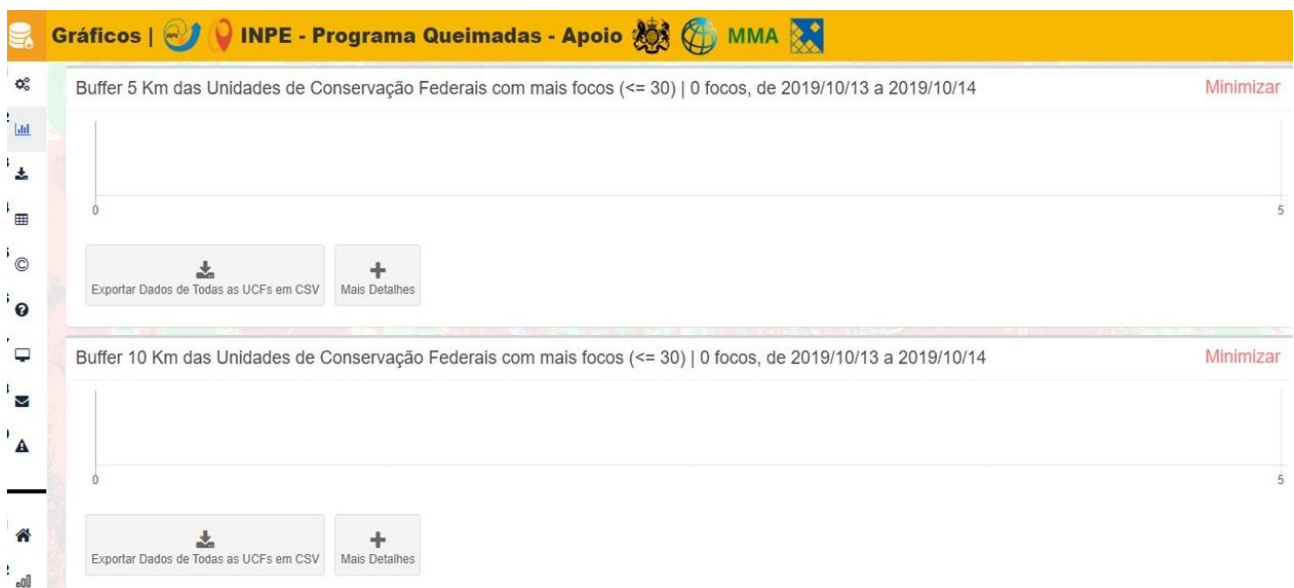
Gráficos | INPE - Programa Queimadas - Apoio MMA

Buffer 5 Km das Unidades de Conservação Federais com mais focos (<= 30) | 0 focos, de 2019/10/13 a 2019/10/14

Minimizar

0

5

Exportar Dados de Todas as UCFs em CSV

Mais Detalhes

Buffer 10 Km das Unidades de Conservação Federais com mais focos (<= 30) | 0 focos, de 2019/10/13 a 2019/10/14

Minimizar

0

5

Exportar Dados de Todas as UCFs em CSV

Mais Detalhes